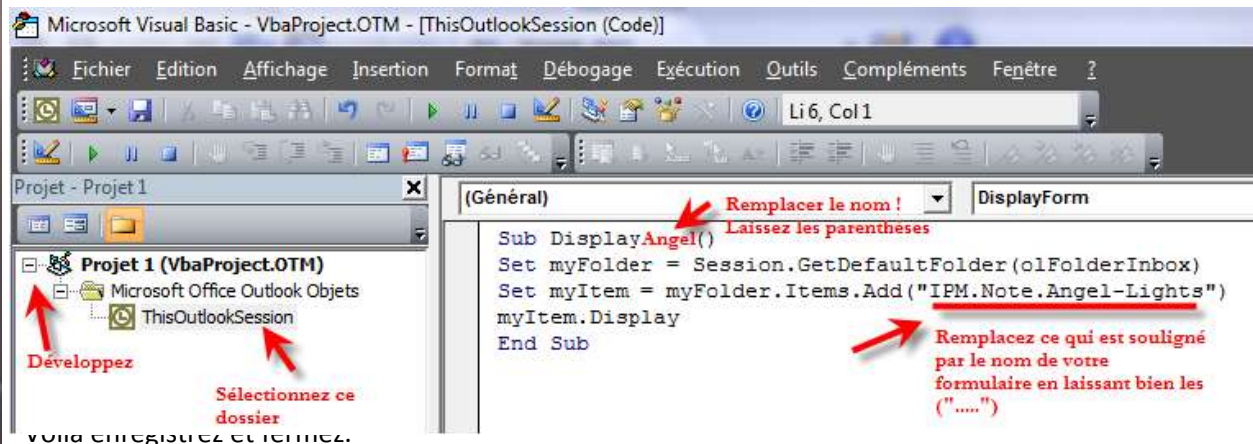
Microsoft Visual Basic - VbaProject.OTM - [ThisOutlookSession (Code)]

Fichier Edition Affichage Insertion Format Débogage Exécution Outils Compléments Fenêtre ?

Li 6, Col 1

Projet - Projet 1

Projet 1 (VbaProject.OTM)
Microsoft Office Outlook Objets
ThisOutlookSession

Développez

Sélectionnez ce dossier

(Général)

DisplayForm

Remplacer le nom !
Laissez les parenthèses

Sub DisplayAngel()
Set myFolder = Session.GetDefaultFolder(olFolderInbox)
Set myItem = myFolder.Items.Add("IPM.Note.Angel-Lights")
myItem.Display
End Sub

Remplacez ce qui est souligné par le nom de votre formulaire en laissant bien les (".....")

Voilà enregistrez et fermez.